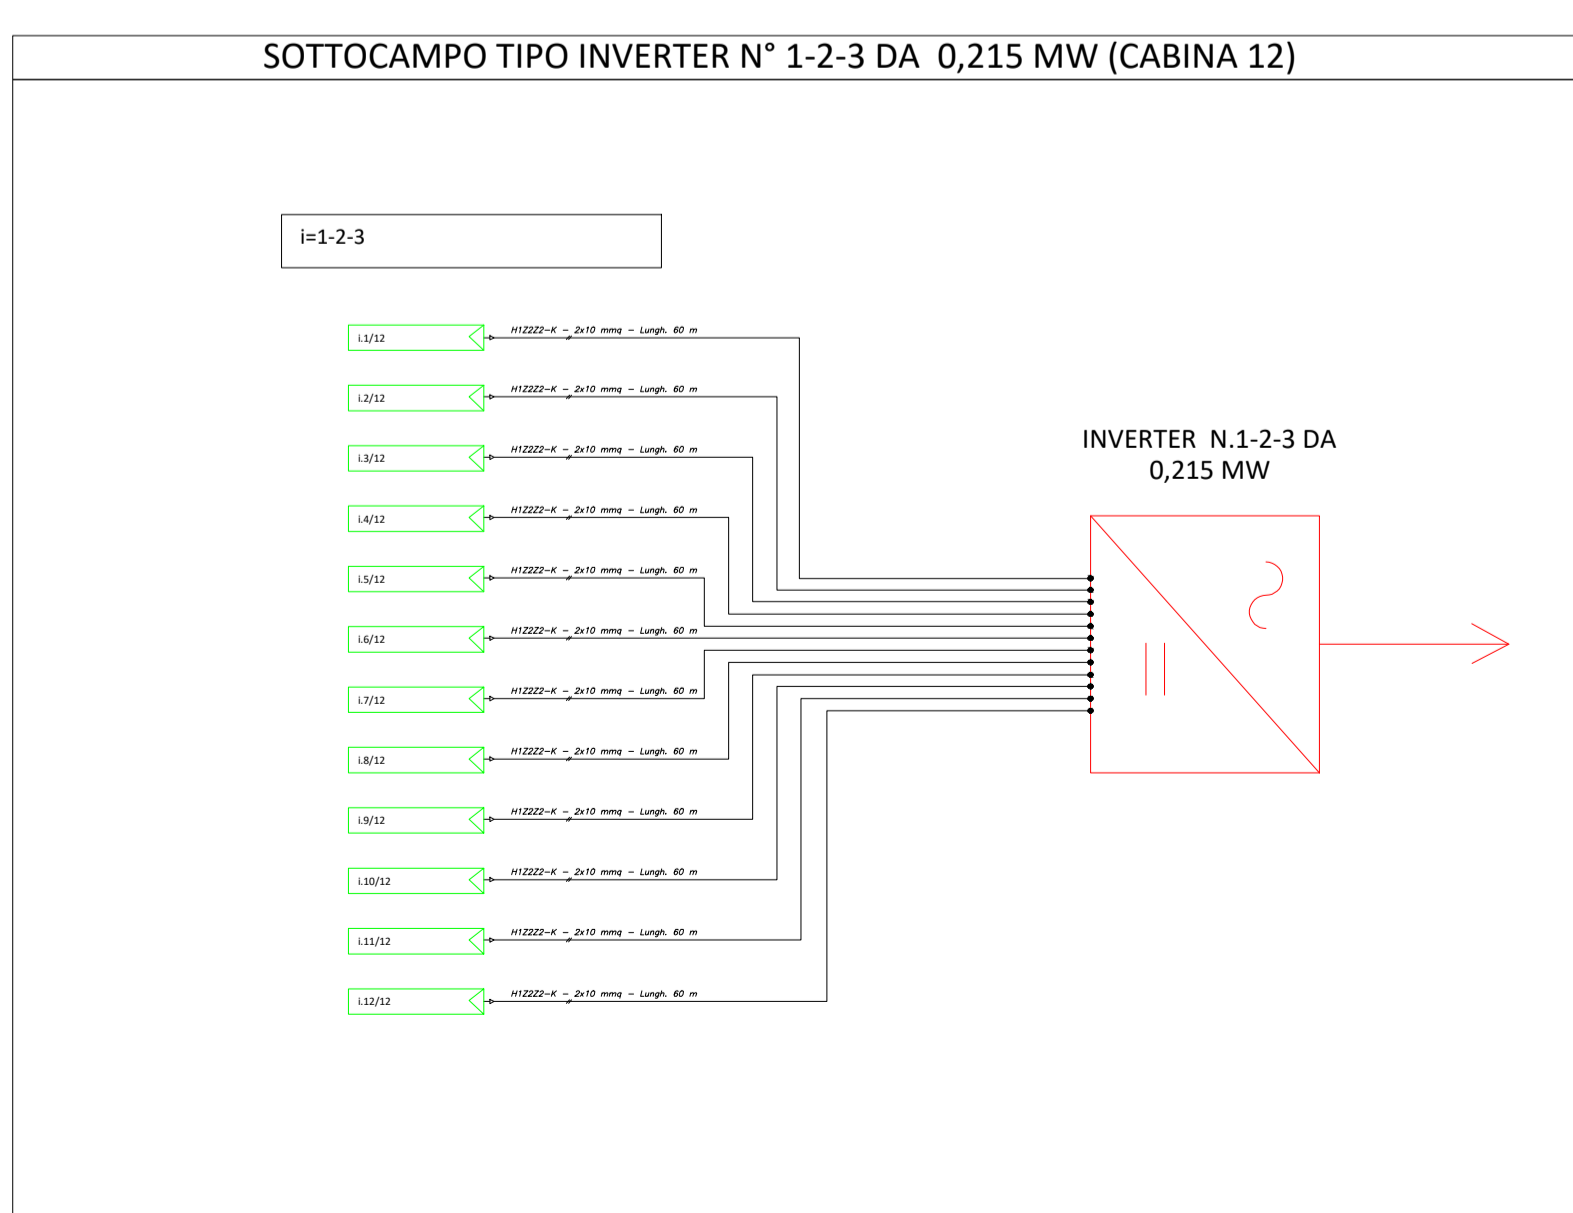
SOTTOCAMPO TIPO INVERTER N° 1-2-3 DA 0,215 MW (CABINA 12)

i=1-2-3

i.1/12
H1Z2Z2-K – 2x10 mmq – Lungh. 60 m

i.2/12
H1Z2Z2-K – 2x10 mmq – Lungh. 60 m

i.3/12
H1Z2Z2-K – 2x10 mmq – Lungh. 60 m

i.4/12
H1Z2Z2-K – 2x10 mmq – Lungh. 60 m

i.5/12
H1Z2Z2-K – 2x10 mmq – Lungh. 60 m

i.6/12
H1Z2Z2-K – 2x10 mmq – Lungh. 60 m

i.7/12
H1Z2Z2-K – 2x10 mmq – Lungh. 60 m

i.8/12
H1Z2Z2-K – 2x10 mmq – Lungh. 60 m

i.9/12
H1Z2Z2-K – 2x10 mmq – Lungh. 60 m

i.10/12
H1Z2Z2-K – 2x10 mmq – Lungh. 60 m

i.11/12
H1Z2Z2-K – 2x10 mmq – Lungh. 60 m

i.12/12
H1Z2Z2-K – 2x10 mmq – Lungh. 60 m

INVERTER N.1-2-3 DA
0,215 MW